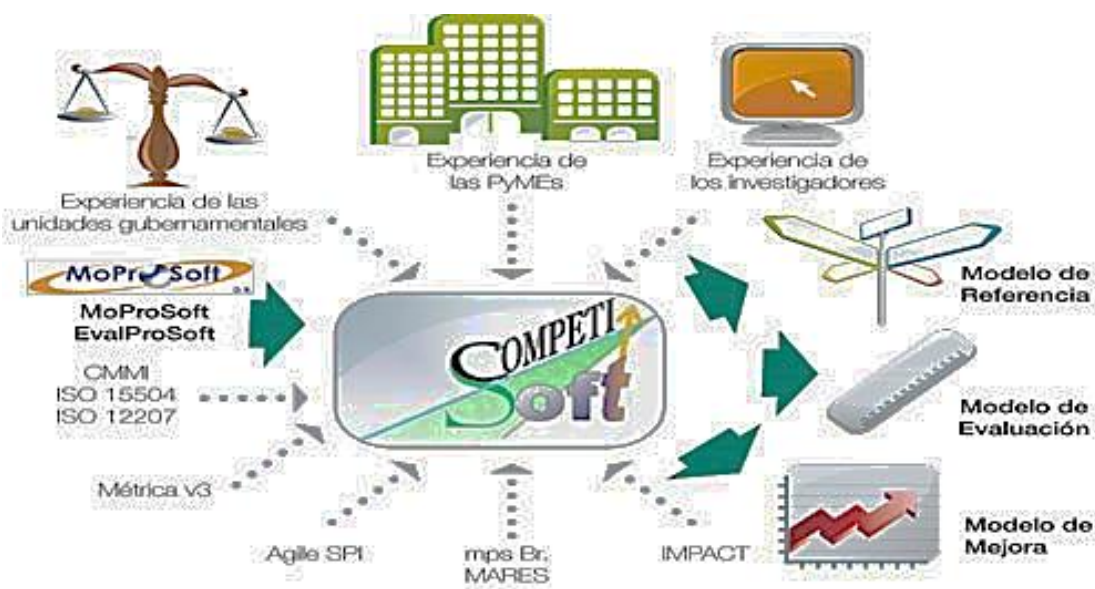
Experiencia de las unidades gubernamentales

Experiencia de las PyMEs

Experiencia de los investigadores

MoProSoft

MoProSoft
EvalProSoft

CMMI
ISO 15504
ISO 12207

COMPETI
Soft

Modelo de Referencia

Modelo de Evaluación

Modelo de Mejora

Métrica v3

Agile SPI

mps Br.
MARES

IMPACT